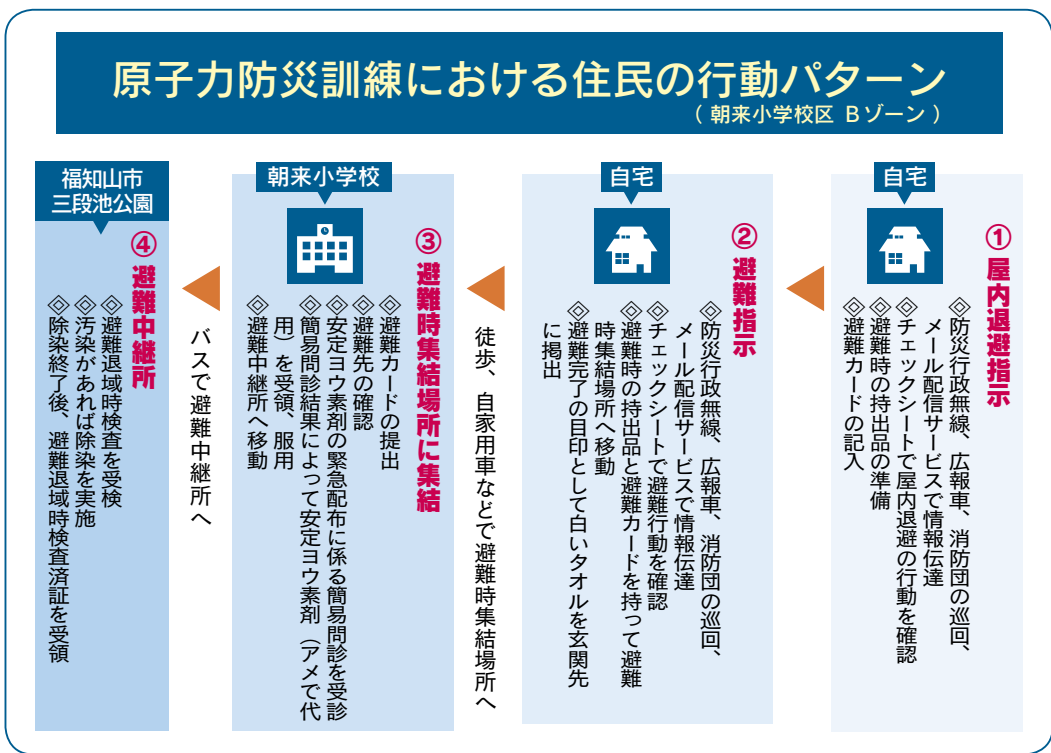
原子力防災訓練における住民の行動パターン
（朝来小学校区 Bゾーン）

自宅

①屋内退避指示

◎防災行政無線、広報車、消防団の巡回、メール配信サービスで情報伝達
◎チェックシートで屋内退避の行動を確認
◎避難時の持出品の準備
◎避難カードの記入

自宅

②避難指示

◎防災行政無線、広報車、消防団の巡回、メール配信サービスで情報伝達
◎チェックシートで避難行動を確認
◎避難時の持出品と避難カードを持って避難時集結場所へ移動
◎避難完了の目印として白いタオルを玄関先に掲出

徒歩、自家用車などで避難時集結場所へ

朝来小学校

③避難時集結場所に集結

◎避難カードの提出
◎避難先の確認
◎安定ヨウ素剤の緊急配布に係る簡易問診を受診
◎簡易問診結果によって安定ヨウ素剤（アメで代用）を受領、服用
◎避難中継所へ移動

バスで避難中継所へ

福知山市
三段池公園

④避難中継所

◎避難退域時検査を受検
◎汚染があれば除染を実施
◎除染終了後、避難退域時検査済証を受領